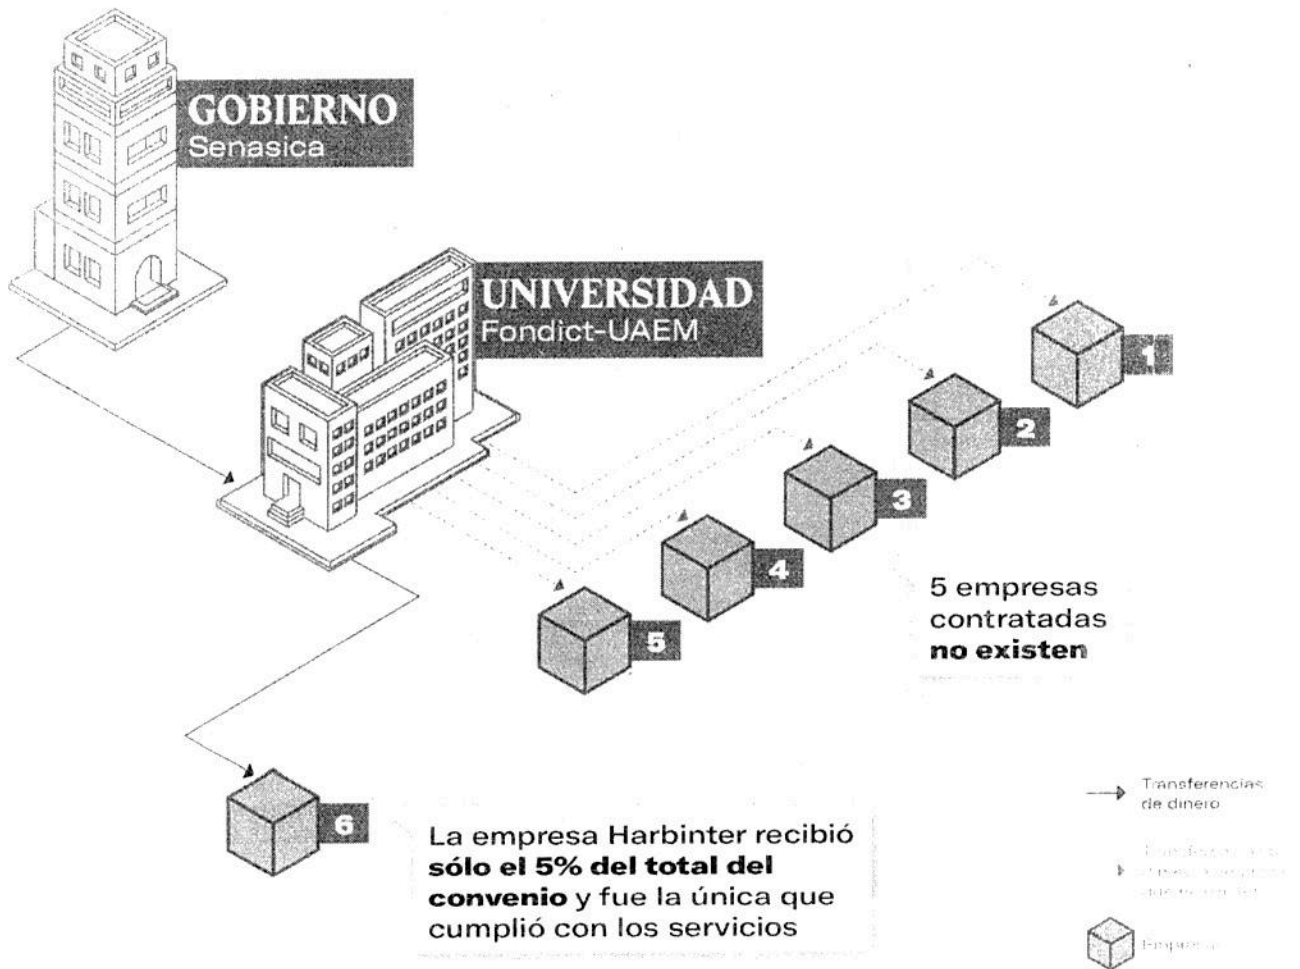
GOBIERNO
Senasica

UNIVERSIDAD
Fondict-UAEM

1

2

3

4

5

5 empresas contratadas **no existen**

6

La empresa Harbinter recibió **sólo el 5% del total del convenio** y fue la única que cumplió con los servicios

Transferencias de dinero

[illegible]

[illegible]